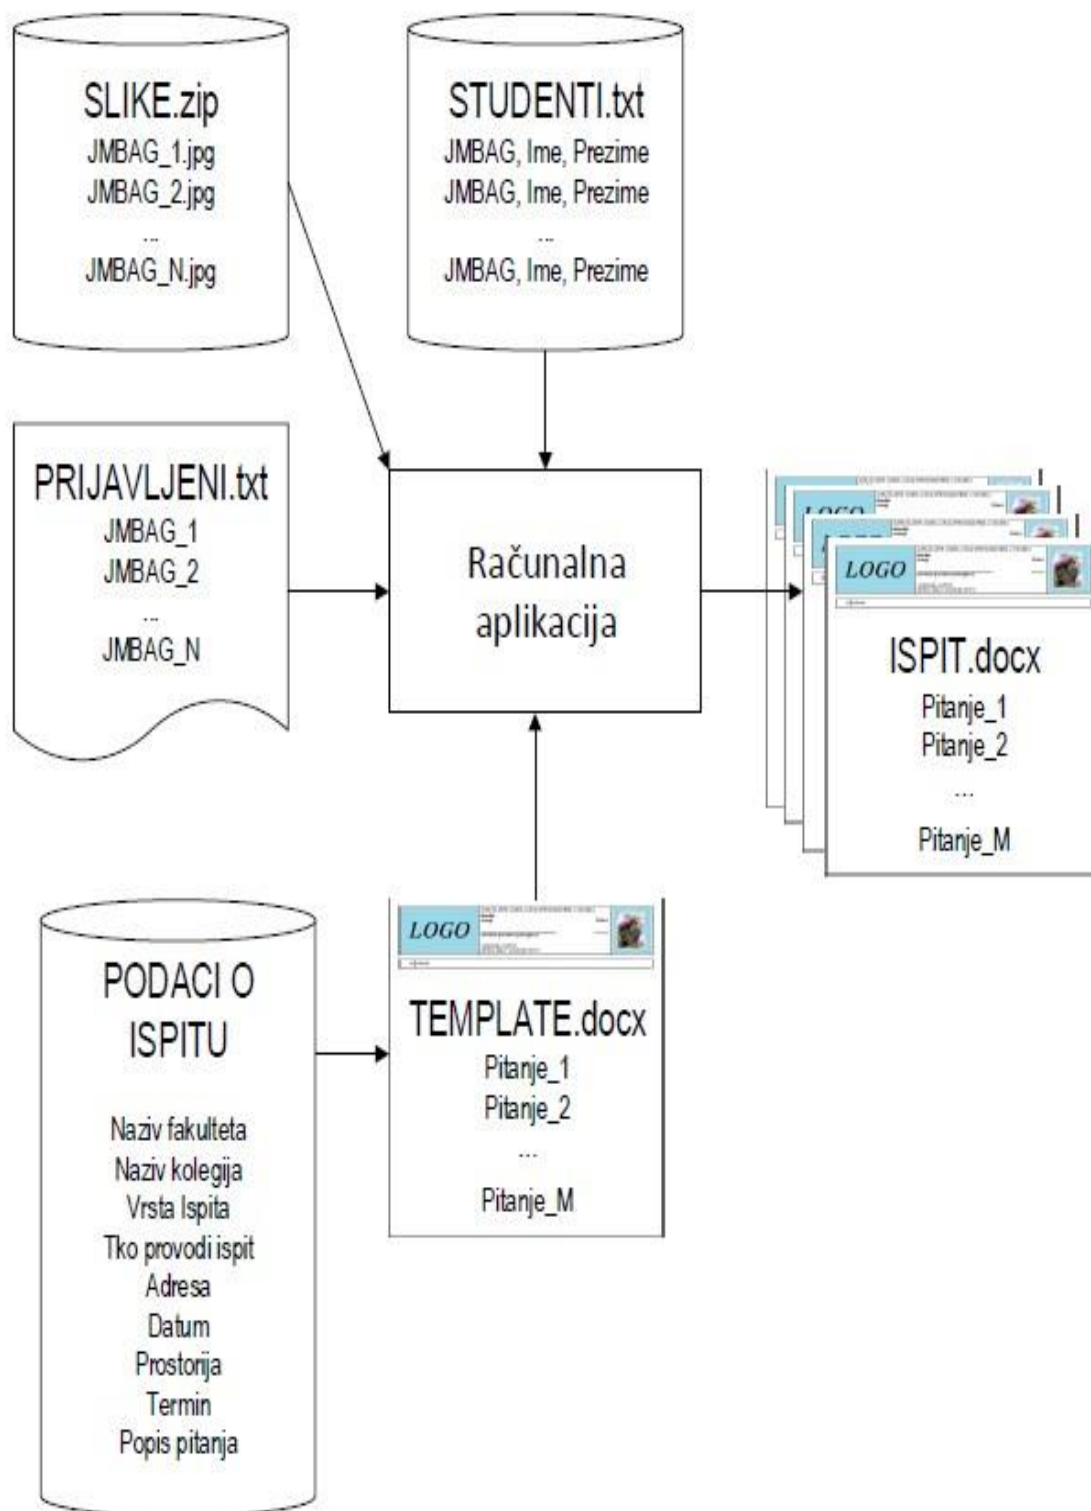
SLIKE.zip
JMBAG_1.jpg
JMBAG_2.jpg
...
JMBAG_N.jpg

STUDENTI.txt
JMBAG, Ime, Prezime
JMBAG, Ime, Prezime
...
JMBAG, Ime, Prezime

PRIJAVLJENI.txt
JMBAG_1
JMBAG_2
...
JMBAG_N

Računalna aplikacija

LOGO

ISPIT.docx
Pitanje_1
Pitanje_2
...
Pitanje_M

PODACI O ISPITU

Naziv fakulteta
Naziv kolegija
Vrsta Ispita
Tko provodi ispit
Adresa
Datum
Prostorija
Termin
Popis pitanja

LOGO

TEMPLATE.docx
Pitanje_1
Pitanje_2
...
Pitanje_M